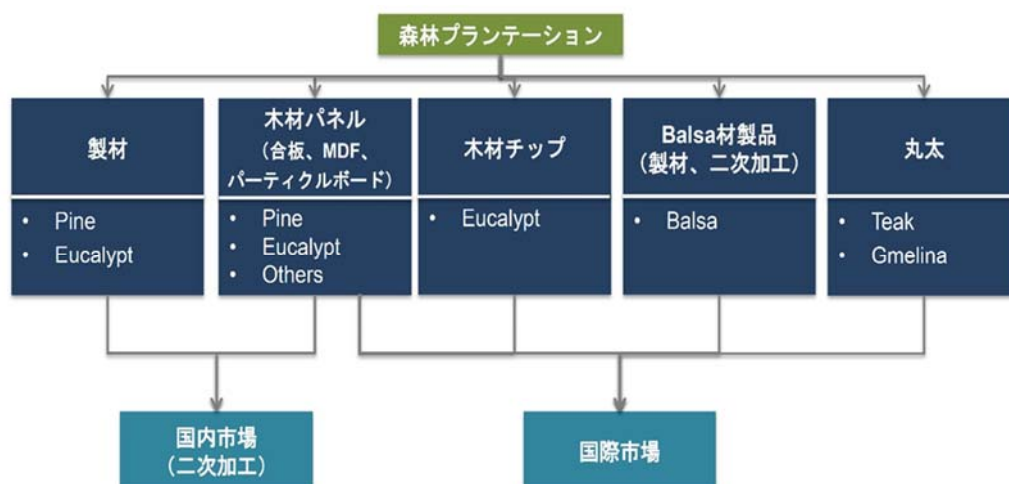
森林プランテーション

製材
• Pine
• Eucalypt

木材パネル
（合板、MDF、パーティクルボード）
• Pine
• Eucalypt
• Others

木材チップ
• Eucalypt

Balsa材製品
（製材、二次加工）
• Balsa

丸太
• Teak
• Gmelina

国内市場
（二次加工）

国際市場